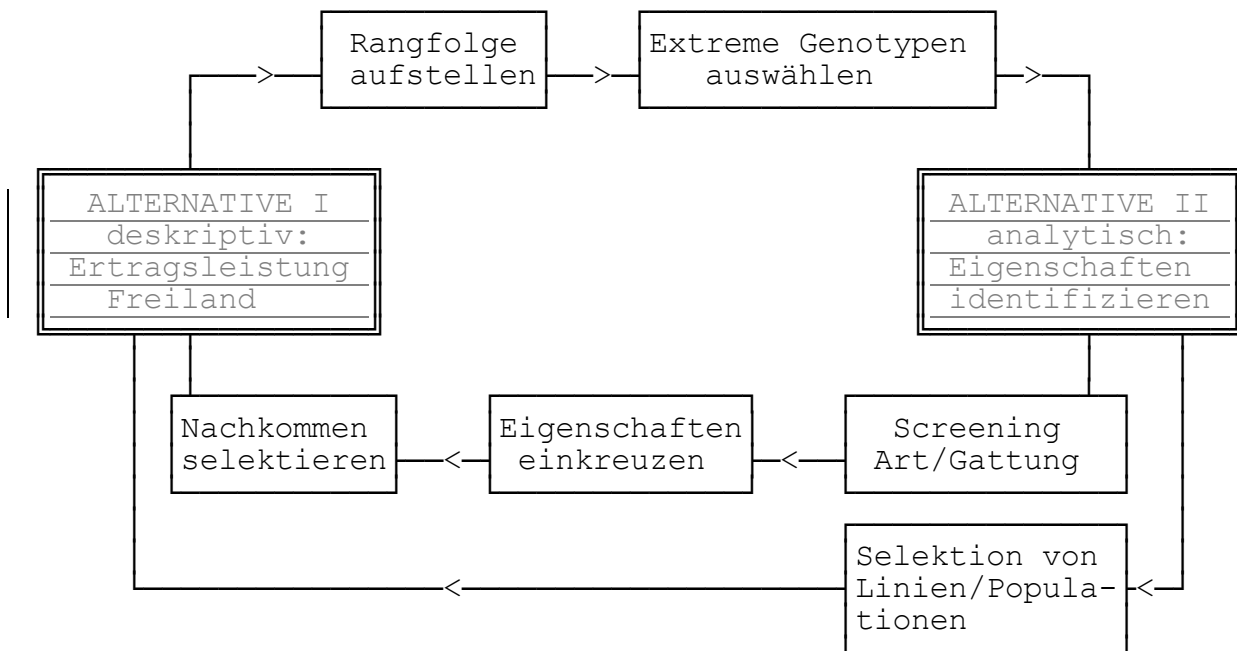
Rangfolge aufstellen

Extreme Genotypen auswählen

ALTERNATIVE I
deskriptiv:
Ertragsleistung
Freiland

ALTERNATIVE II
analytisch:
Eigenschaften
identifizieren

Nachkommen selektieren

Eigenschaften einkreuzen

Screening Art/Gattung

Selektion von Linien/Populationen